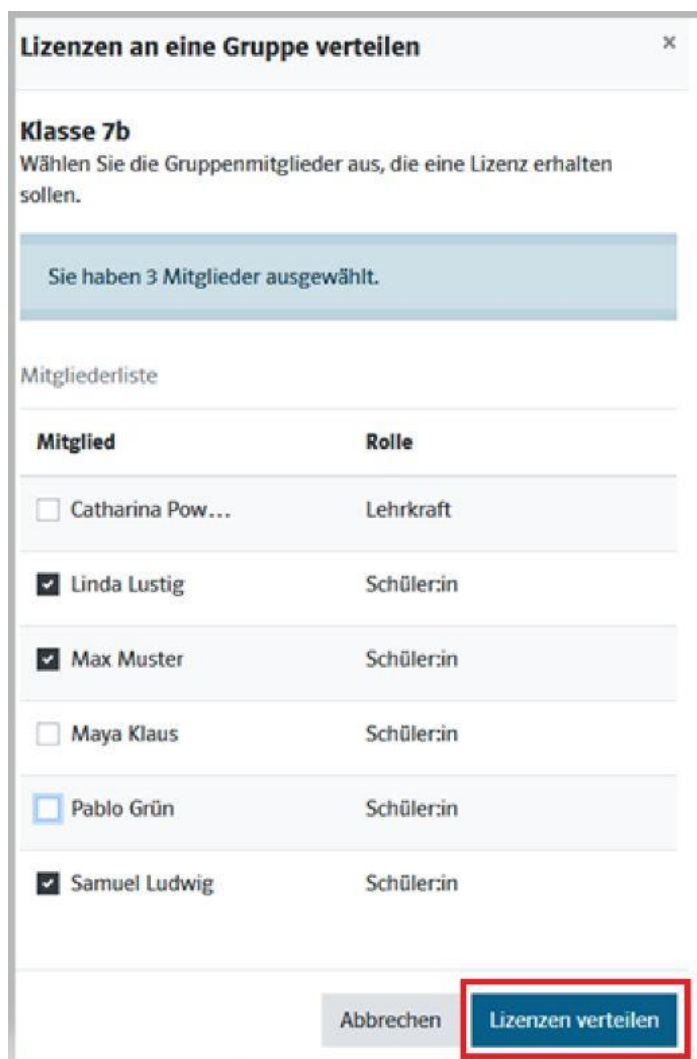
Lizenzen an eine Gruppe verteilen

×

Klasse 7b
Wählen Sie die Gruppenmitglieder aus, die eine Lizenz erhalten sollen.

Sie haben 3 Mitglieder ausgewählt.

Mitgliederliste

| Mitglied | Rolle |
|---|---|
| Catharina Pow... | Lehrkraft |
| Linda Lustig | Schüler:in |
| Max Muster | Schüler:in |
| Maya Klaus | Schüler:in |
| Pablo Grün | Schüler:in |
| Samuel Ludwig | Schüler:in |

Abbrechen
Lizenzen verteilen